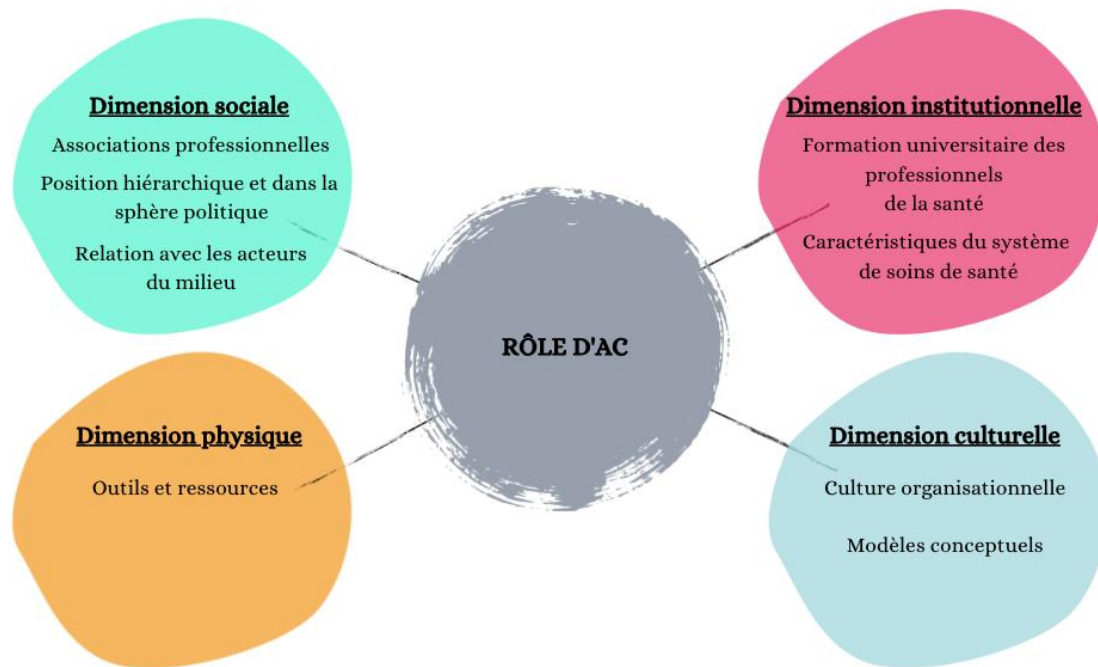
Dimension sociale

Associations professionnelles

Position hiérarchique et dans la sphère politique

Relation avec les acteurs du milieu

Dimension institutionnelle

Formation universitaire des professionnels de la santé

Caractéristiques du système de soins de santé

RÔLE D'AC

Dimension physique

Outils et ressources

Dimension culturelle

Culture organisationnelle

Modèles conceptuels